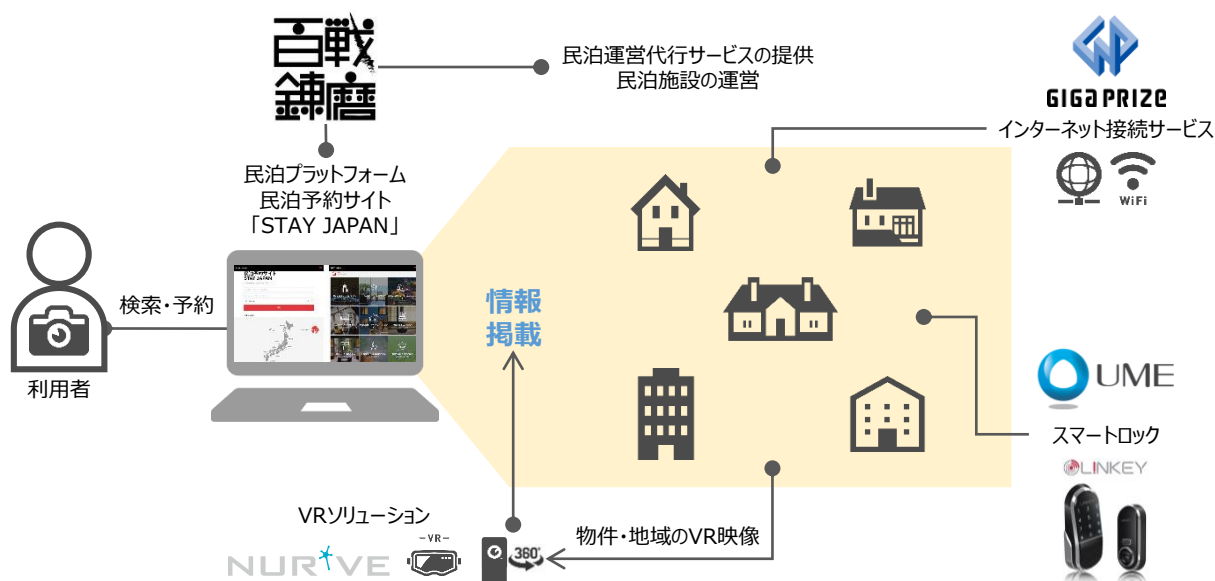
百戦錬磨

民泊運営代行サービスの提供
民泊施設の運営

GIGA PRIZE

インターネット接続サービス

WiFi

民泊プラットフォーム
民泊予約サイト
「STAY JAPAN」

検索・予約

利用者

情報
掲載

UME

スマートロック

LINKEY

VRソリューション

NURVE

-VR-

360°

物件・地域のVR映像